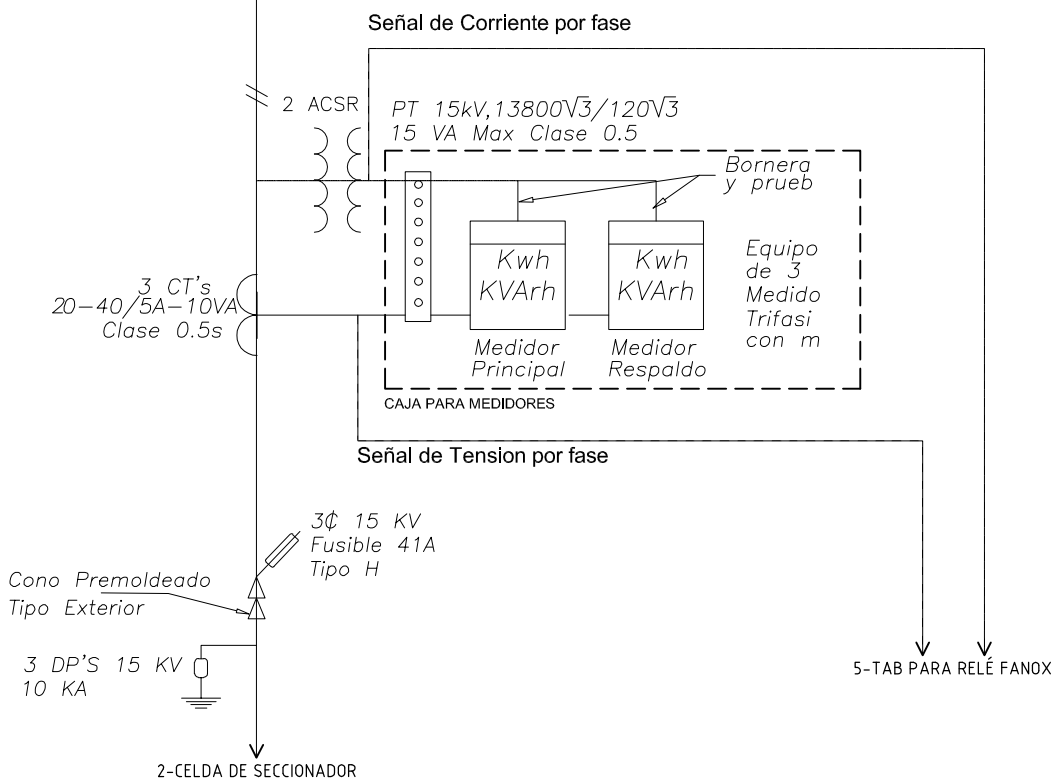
Señal de Corriente por fase

2 ACSR

PT 15kV, 13800$\sqrt{3}$/120$\sqrt{3}$
15 VA Max Clase 0.5

Bornera
y prueb

Kwh
KVArh

Kwh
KVArh

Equipo
de 3
Medido
Trifasi
con m

3 CT's
20–40/5A–10VA
Clase 0.5s

Medidor
Principal

Medidor
Respaldo

CAJA PARA MEDIDORES

Señal de Tension por fase

3₵ 15 KV
Fusible 41A
Tipo H

Cono Premoldeado
Tipo Exterior

3 DP'S 15 KV
10 KA

5-TAB PARA RELÉ FANOX

2-CELDA DE SECCIONADOR